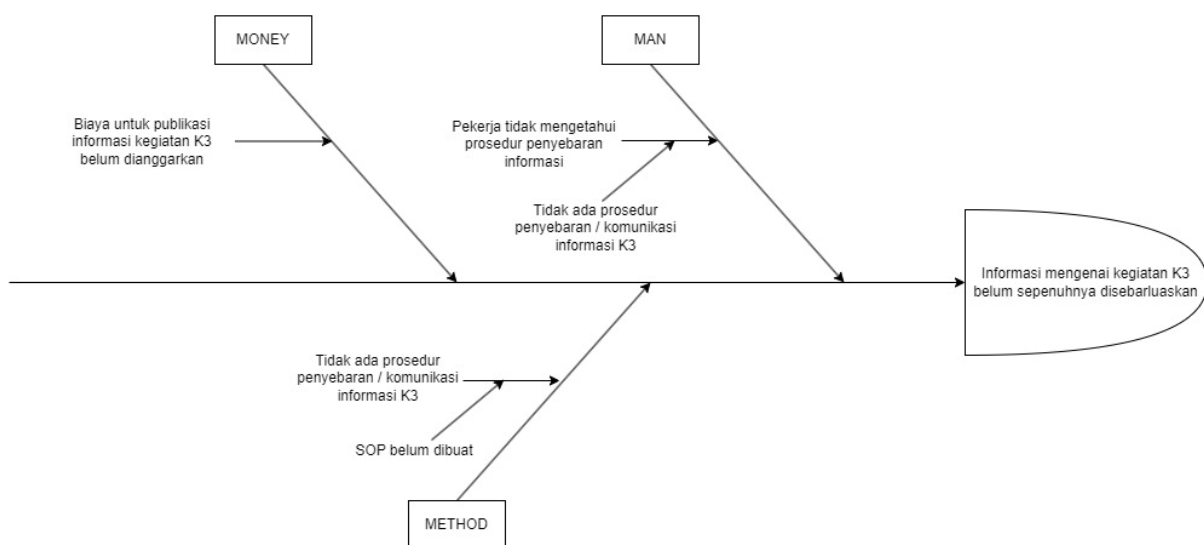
MONEY

Biaya untuk publikasi informasi kegiatan K3 belum dianggarkan

MAN

Pekerja tidak mengetahui prosedur penyebaran informasi

Tidak ada prosedur penyebaran / komunikasi informasi K3

Informasi mengenai kegiatan K3 belum sepenuhnya disebarluaskan

Tidak ada prosedur penyebaran / komunikasi informasi K3

SOP belum dibuat

METHOD